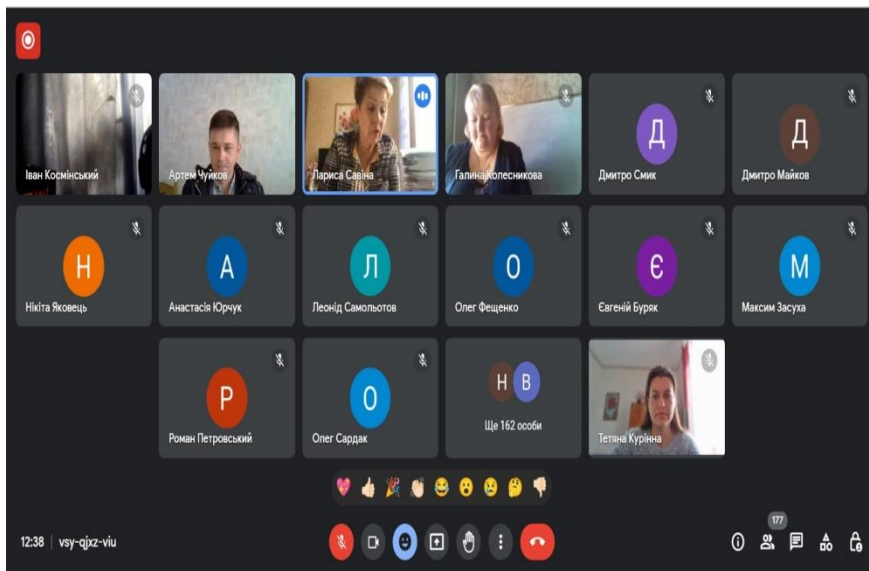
Іван Космінський
Артем Чуйков
Лариса Савіна
Галина Колесникова
Д
Дмитро Смик
Д
Дмитро Майков

Н
Нікіта Яковець
А
Анастасія Юрчук
Л
Леонід Самольотов
О
Олег Фещенко
Є
Євгеній Буряк
М
Максим Засуха

Р
Роман Петровський
О
Олег Сардак
Н В
Ще 162 особи
Тетяна Курінна

12:38 | vsy-qjxz-viu

177